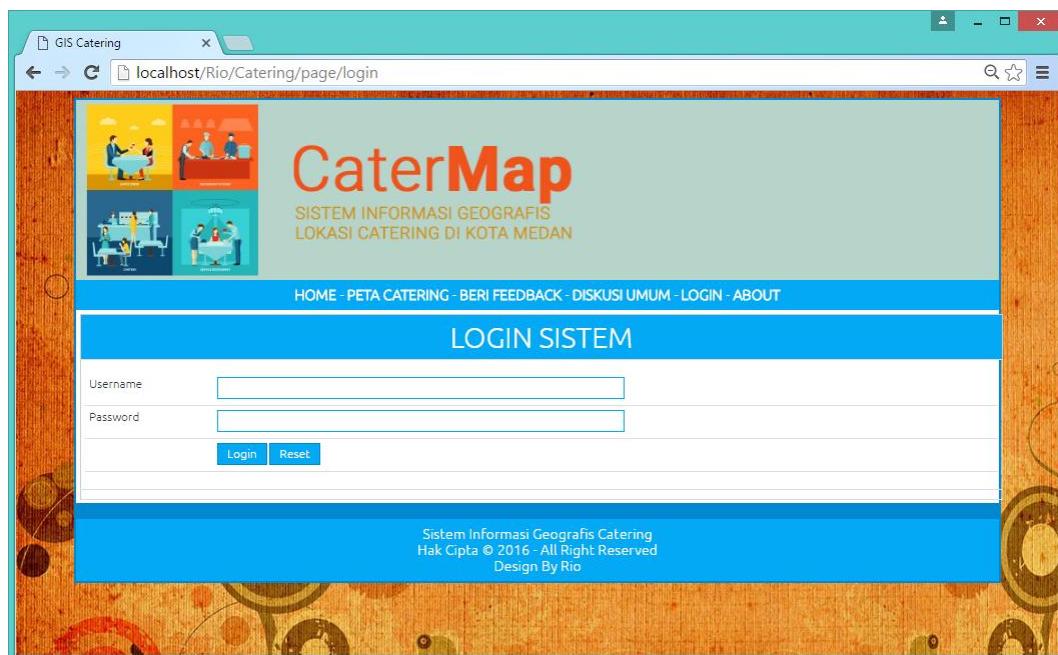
GIS Catering

localhost/Rio/Catering/page/login

CaterMap
SISTEM INFORMASI GEOGRAFIS
LOKASI CATERING DI KOTA MEDAN

HOME - PETA CATERING - BERI FEEDBACK - DISKUSI UMUM - LOGIN - ABOUT

LOGIN SISTEM

Username

Password

Login Reset

Sistem Informasi Geografis Catering
Hak Cipta © 2016 - All Right Reserved
Design By Rio